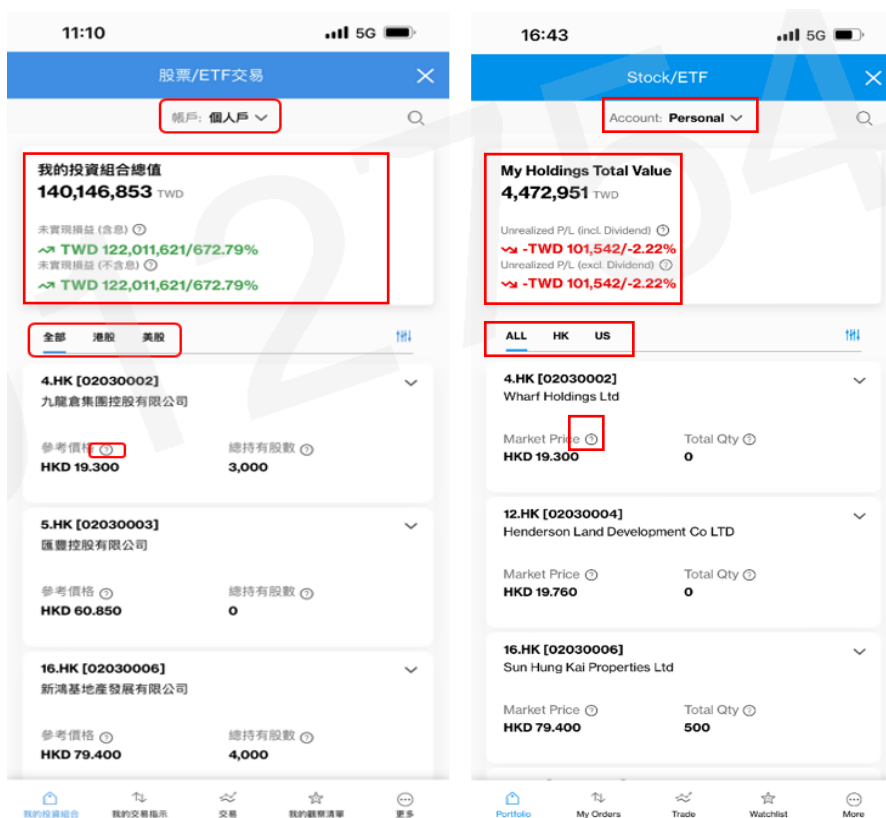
11:10 5G

股票/ETF交易

帳戶: 個人戶

我的投資組合總值
140,146,853 TWD

未實現損益 (含息)
TWD 122,011,621/672.79%
未實現損益 (不含息)
TWD 122,011,621/672.79%

全部 港股 美股

4.HK [02030002]
九龍倉集團控股有限公司

參考價格
HKD 19.300

總持有股數
3,000

5.HK [02030003]
匯豐控股有限公司

參考價格
HKD 60.850

總持有股數
0

16.HK [02030006]
新鴻基地產發展有限公司

參考價格
HKD 79.400

總持有股數
4,000

我的投資組合 我的交易指示 交易 我的觀察清單 更多

16:43 5G

Stock/ETF

Account: Personal

My Holdings Total Value
4,472,951 TWD

Unrealized P/L (incl. Dividend)
-TWD 101,542/-2.22%
Unrealized P/L (excl. Dividend)
-TWD 101,542/-2.22%

ALL HK US

4.HK [02030002]
Wharf Holdings Ltd

Market Price
HKD 19.300

Total Qty
0

12.HK [02030004]
Henderson Land Development Co LTD

Market Price
HKD 19.760

Total Qty
0

16.HK [02030006]
Sun Hung Kai Properties Ltd

Market Price
HKD 79.400

Total Qty
500

Portfolio My Orders Trade Watchlist More